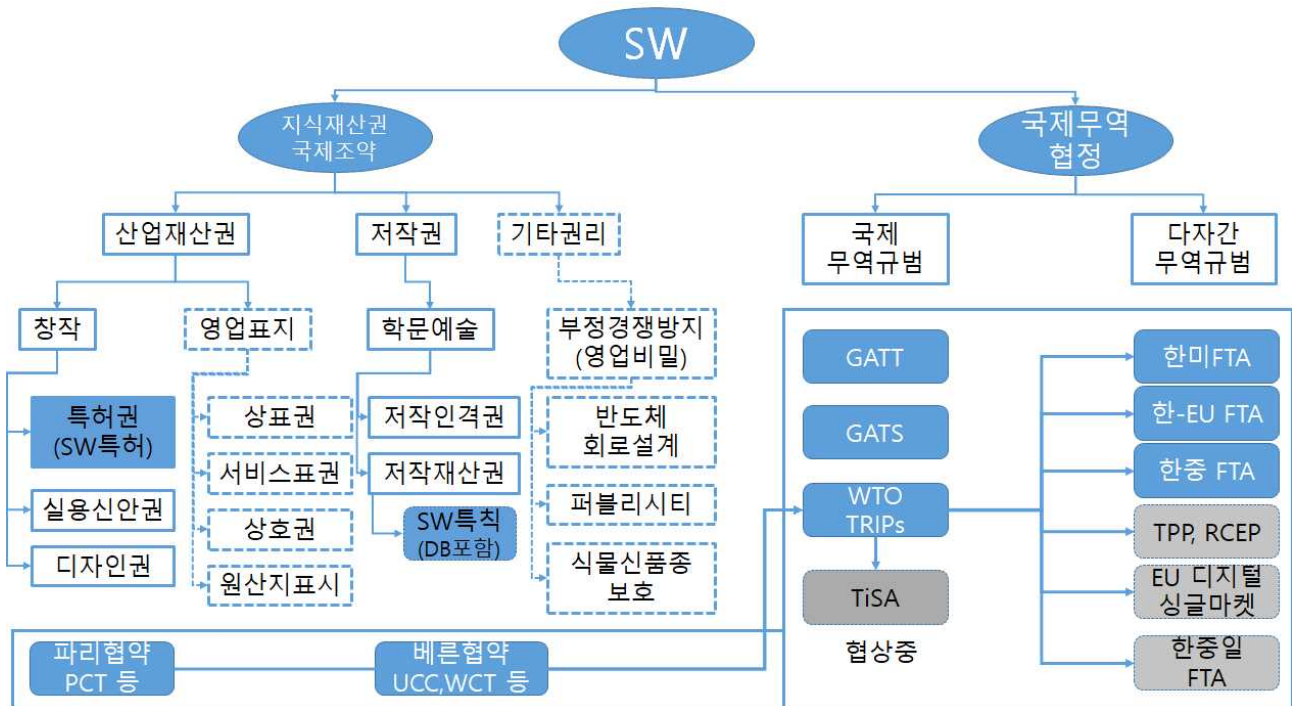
SW

지식재산권 국제조약

국제무역 협정

산업재산권

저작권

기타권리

국제 무역규범

다자간 무역규범

창작

영업표지

학문예술

부정경쟁방지 (영업비밀)

특허권 (SW특허)

실용신안권

디자인권

상표권

서비스표권

상호권

원산지표시

저작인격권

저작재산권

SW특칙 (DB포함)

반도체 회로설계

퍼블리시티

식물신품종 보호

GATT

GATS

WTO TRIPs

TiSA

협상중

한미FTA

한-EU FTA

한중 FTA

TPP, RCEP

EU 디지털 싱글마켓

한중일 FTA

파리협약 PCT 등

베른협약 UCC,WCT 등